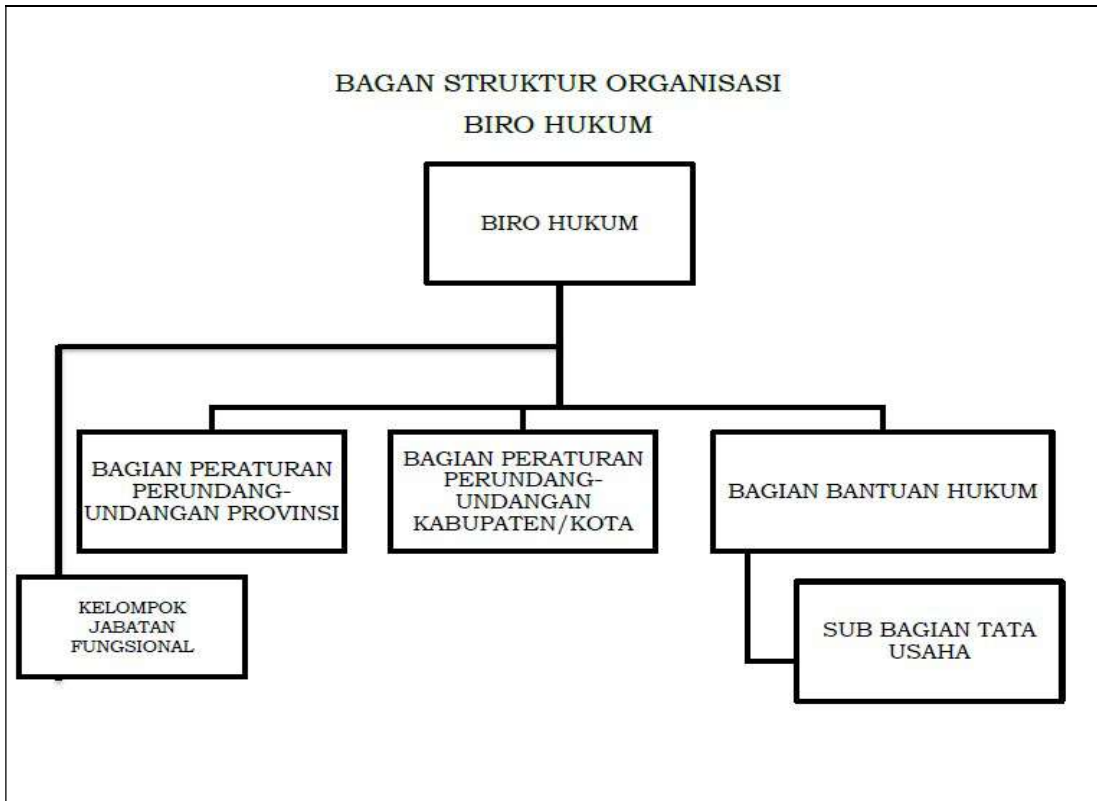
BAGAN STRUKTUR ORGANISASI
BIRO HUKUM

BIRO HUKUM

BAGIAN PERATURAN PERUNDANG-UNDANGAN PROVINSI

BAGIAN PERATURAN PERUNDANG-UNDANGAN KABUPATEN/KOTA

BAGIAN BANTUAN HUKUM

KELOMPOK JABATAN FUNGSIONAL

SUB BAGIAN TATA USAHA